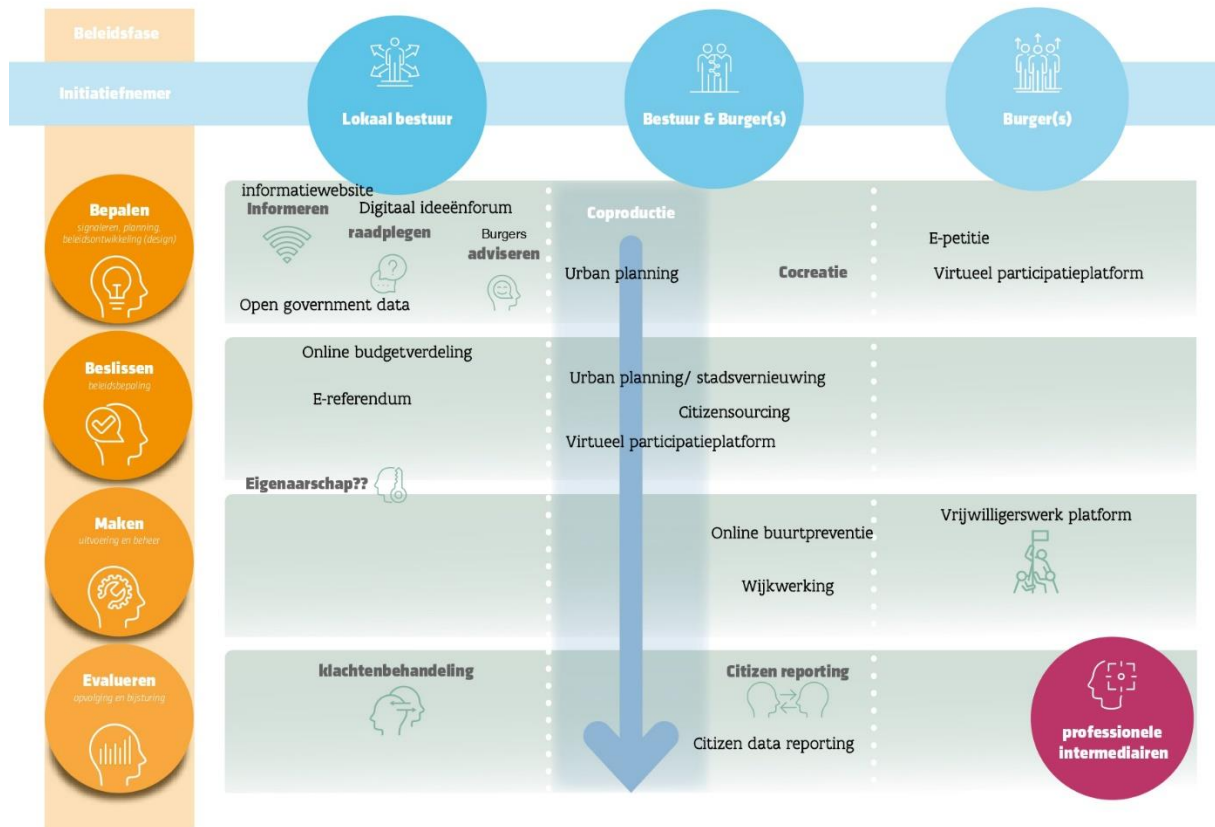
Beleidsfase

Initiatiefnemer

Lokaal bestuur

Bestuur & Burger(s)

Burger(s)

Bepalen
signaleren, planning, beleidsontwikkeling (design)

informatiewebsite
Informeren
Digitaal ideeënforum
raadplegen
Burgers
adviseren
Open government data

Coproductie
Urban planning
Cocreatie

E-petitie
Virtueel participatieplatform

Beslissen
beleidsbepaling

Online budgetverdeling
E-referendum

Urban planning/ stadsvernieuwing
Citizensourcing
Virtueel participatieplatform

Eigenaarschap??

Maken
uitvoering en beheer

Online buurtpreventie
Wijkwerking

Vrijwilligerswerk platform

Evalueren
opvolging en bijsturing

klachtenbehandeling

Citizen reporting
Citizen data reporting

professionele intermediairen